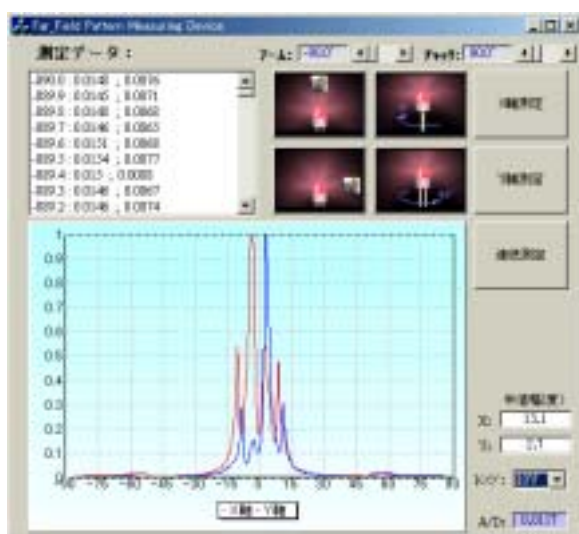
Far Field Pattern Measuring Device

測定データ：

アーム: -90.0

チャック: 90.0

-890.0 : 0.0148 ; 0.0876
-889.9 : 0.0145 ; 0.0871
-889.8 : 0.0148 ; 0.0868
-889.7 : 0.0146 ; 0.0863
-889.6 : 0.0151 ; 0.0868
-889.5 : 0.0154 ; 0.0877
-889.4 : 0.015 ; 0.0883
-889.3 : 0.0148 ; 0.0867
-889.2 : 0.0146 ; 0.0874

X軸測定

Y軸測定

連続測定

1
0.9
0.8
0.7
0.6
0.5
0.4
0.3
0.2
0.1
0

-90 -75 -60 -45 -30 -15 0 15 30 45 60 75 90

— X軸 — Y軸

半値幅(度)

X: 13.1

Y: 3.7

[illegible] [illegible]

A/D: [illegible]